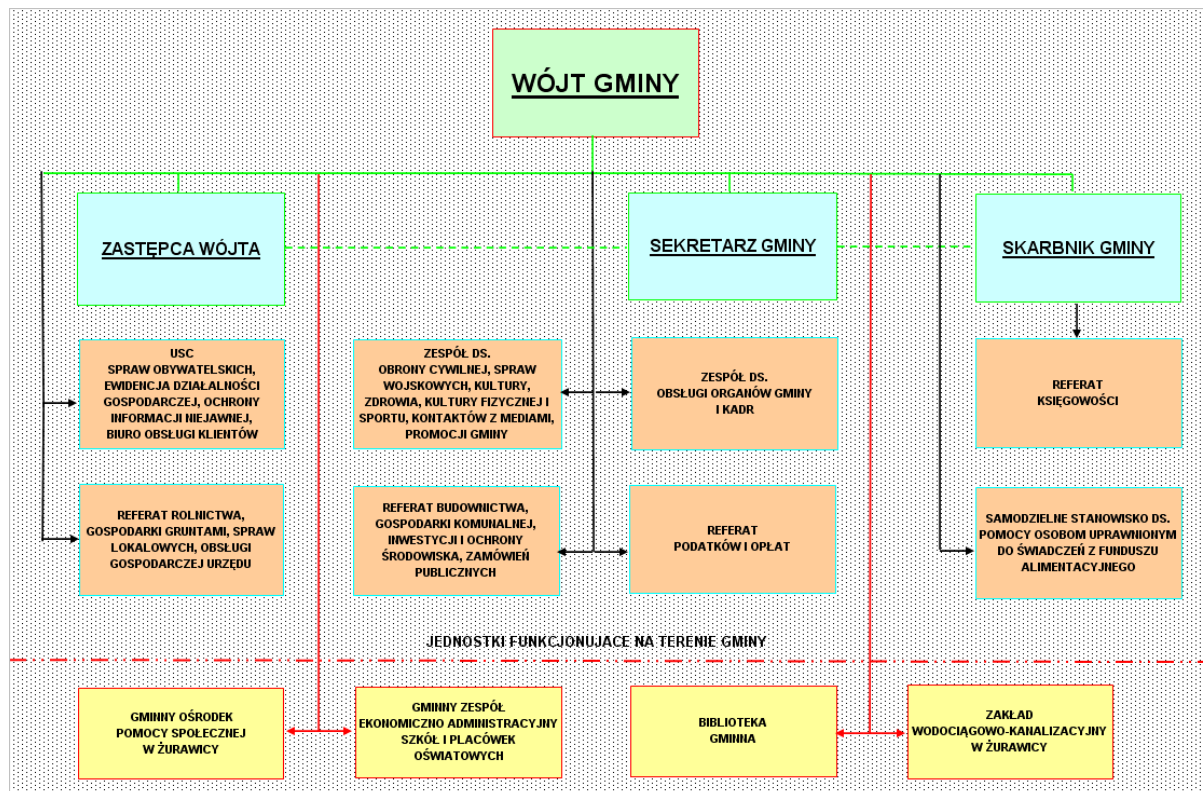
WÓJT GMINY

ZASTĘPCA WÓJTA

SEKRETARZ GMINY

SKARBNIK GMINY

USC
SPRAW OBYWATELSKICH, EWIDENCJA DZIAŁALNOŚCI GOSPODARCZEJ, OCHRONY INFORMACJI NIEJAWNEJ, BIURO OBSŁUGI KLIENTÓW

ZESPÓŁ DS. OBRONY CYWILNEJ, SPRAW WOJSKOWYCH, KULTURY, ZDROWIA, KULTURY FIZYCZNEJ I SPORTU, KONTAKTÓW Z MEDIAMI, PROMOCJI GMINY

ZESPÓŁ DS. OBSŁUGI ORGANÓW GMINY I KADR

REFERAT KSIĘGOWOŚCI

REFERAT ROLNICTWA, GOSPODARKI GRUNTAMI, SPRAW LOKALOWYCH, OBSŁUGI GOSPODARCZEJ URZĘDU

REFERAT BUDOWNICTWA, GOSPODARKI KOMUNALNEJ, INWESTYCJI I OCHRONY ŚRODOWISKA, ZAMÓWIEŃ PUBLICZNYCH

REFERAT PODATKÓW I OPŁAT

SAMODZIELNE STANOWISKO DS. POMOCY OSOBOM UPRAWNIONYM DO ŚWIADCZEŃ Z FUNDUSZU ALIMENTACYJNEGO

JEDNOSTKI FUNKCJONUJACE NA TERENIE GMINY

GMINNY OŚRODEK POMOCY SPOŁECZNEJ W ŻURAWICY

GMINNY ZESPÓŁ EKONOMICZNO ADMINISTRACYJNY SZKÓŁ I PLACÓWEK OŚWIATOWYCH

BIBLIOTEKA GMINNA

ZAKŁAD WODOCIĄGOWO-KANALIZACYJNY W ŻURAWICY